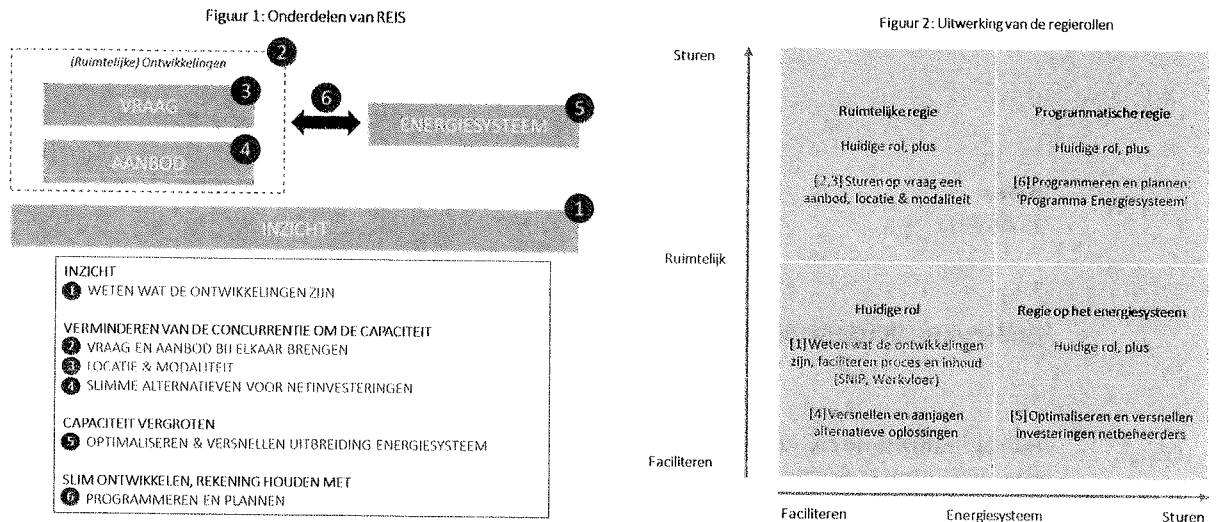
Figuur 1: Onderdelen van REIS

2
(Ruimtelijke) Ontwikkelingen

VRAAG 3

AANBOD 4

6

ENERGIESYSTEEM 5

INZICHT 1

INZICHT
1 WETEN WAT DE ONTWIKKELINGEN ZIJN

VERMINDEREN VAN DE CONCURRENTIE OM DE CAPACITEIT
2 VRAAG EN AANBOD BIJ ELKAAR BRENGEN
3 LOCATIE & MODALITEIT
4 SLIMME ALTERNATIEVEN VOOR NETINVESTERINGEN

CAPACITEIT VERGROTEN
5 OPTIMALISEREN & VERSNELLEN UITBREIDING ENERGIESYSTEEM

SLIM ONTWIKKELEN, REKENING HOUDEN MET
6 PROGRAMMEREN EN PLANNEN

Figuur 2: Uitwerking van de regierollen

Sturen

Ruimtelijk

Faciliteren

Ruimtelijke regie

Huidige rol, plus

[2,3] Sturen op vraag een aanbod, locatie & modaliteit

Programmatische regie

Huidige rol, plus

[6] Programmeren en plannen: 'Programma Energiesysteem'

Huidige rol

[1] Weten wat de ontwikkelingen zijn, faciliteren proces en inhoud (SNIP, Werkvloer)

[4] Versnellen en aanjagen alternatieve oplossingen

Regie op het energiesysteem

Huidige rol, plus

[5] Optimaliseren en versnellen investeringen netbeheerders

Faciliteren
Energiesysteem
Sturen